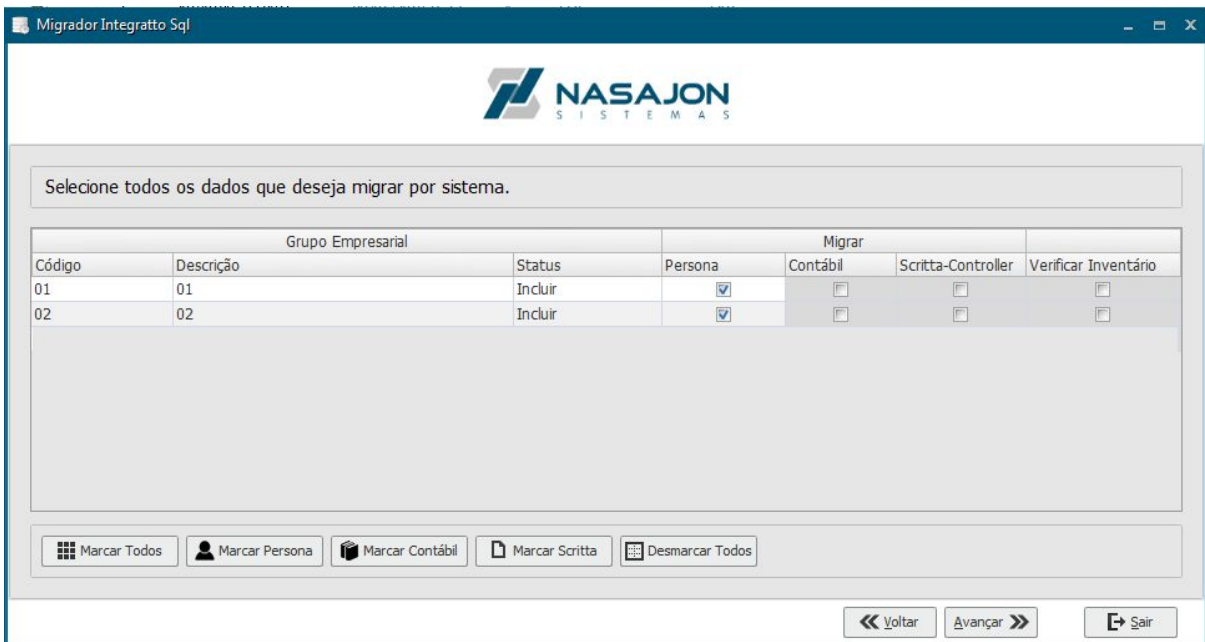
Migrador Integratto Sql

NASAJON
SISTEMAS

Selecione todos os dados que deseja migrar por sistema.

| Grupo Empresarial | | | Migrar | | | |
|---|---|---|---|---|---|---|
| Código | Descrição | Status | Persona | Contábil | Scritta-Controller | Verificar Inventário |
| 01 | 01 | Incluir | ☑ | ☐ | ☐ | ☐ |
| 02 | 02 | Incluir | ☑ | ☐ | ☐ | ☐ |

Marcar Todos
Marcar Persona
Marcar Contábil
Marcar Scritta
Desmarcar Todos

Voltar
Avançar
Sair